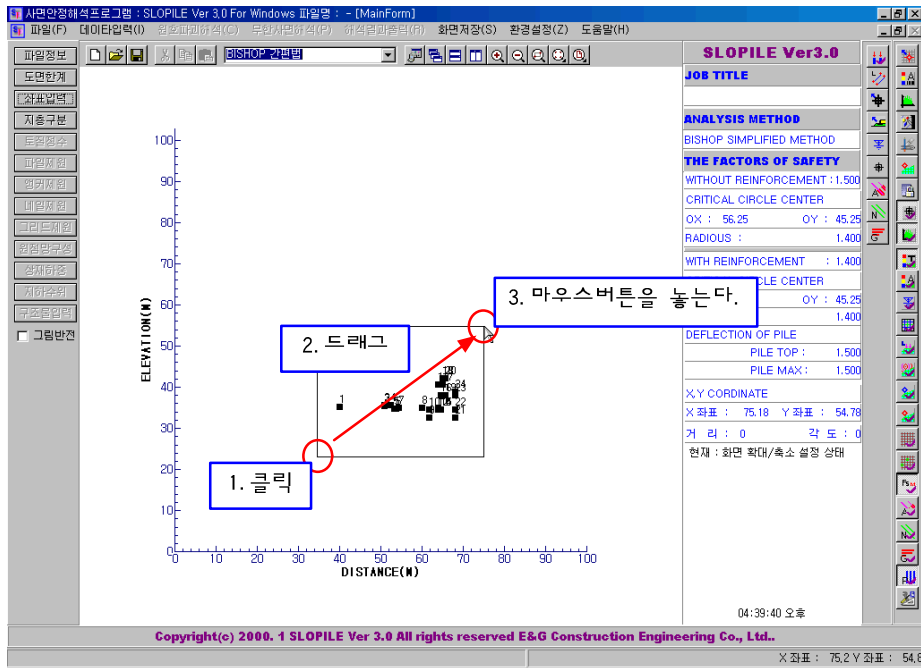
사면안정해석프로그램 : SLOPILE Ver 3.0 For Windows 파일명 : - [MainForm]

파일(F) 데이타입력(I) 원호파괴해석(C) 무한사면해석(Y) 해석결과출력(R) 화면저장(S) 환경설정(Z) 도움말(H)

BISHOP 간편법

파일정보
도면한계
좌표입력
지층구분
토질정수
파일제원
앵커제원
네일제원
그리드제원
원점망구성
상재하중
지하수위
구조물입력
그림반전

ELEVATION(M)
100
90
80
70
60
50
40
30
20
10
0

DISTANCE(M)
0 10 20 30 40 50 60 70 80 90 100

1. 클릭
2. 드래그
3. 마우스버튼을 놓는다.

SLOPILE Ver3.0
JOB TITLE
ANALYSIS METHOD
BISHOP SIMPLIFIED METHOD
THE FACTORS OF SAFETY
WITHOUT REINFORCEMENT : 1.500
CRITICAL CIRCLE CENTER
OX : 56.25 OY : 45.25
RADIOUS : 1.400
WITH REINFORCEMENT : 1.400
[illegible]CLE CENTER
OY : 45.25
1.400
DEFLECTION OF PILE
PILE TOP : 1.500
PILE MAX : 1.500
X,Y CORDINATE
X 좌표 : 75.18 Y 좌표 : 54.78
거 리 : 0 각 도 : 0
현재 : 화면 확대/축소 설정 상태

04:39:40 오후

Copyright(c) 2000. 1 SLOPILE Ver 3.0 All rights reserved E&G Construction Engineering Co., Ltd..

X 좌표 : 75.2 Y 좌표 : 54.8